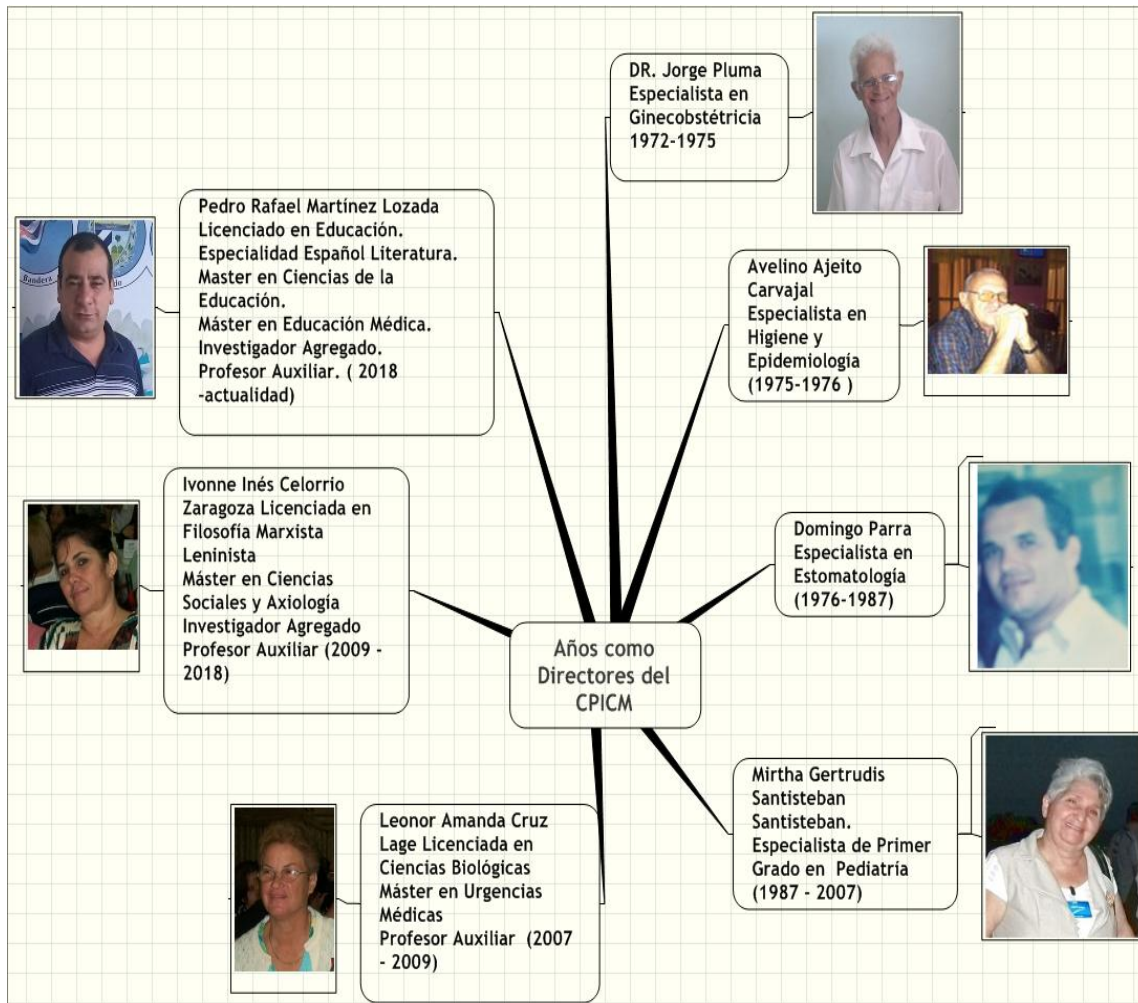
Años como Directores del CPICM

DR. Jorge Pluma Especialista en Ginecobstétricia 1972-1975

Pedro Rafael Martínez Lozada Licenciado en Educación. Especialidad Español Literatura. Master en Ciencias de la Educación. Máster en Educación Médica. Investigador Agregado. Profesor Auxiliar. ( 2018 -actualidad)

Avelino Ajeito Carvajal Especialista en Higiene y Epidemiología (1975-1976 )

Ivonne Inés Celorrio Zaragoza Licenciada en Filosofía Marxista Leninista Máster en Ciencias Sociales y Axiología Investigador Agregado Profesor Auxiliar (2009 - 2018)

Domingo Parra Especialista en Estomatología (1976-1987)

Mirtha Gertrudis Santisteban Santisteban. Especialista de Primer Grado en Pediatría (1987 - 2007)

Leonor Amanda Cruz Lage Licenciada en Ciencias Biológicas Máster en Urgencias Médicas Profesor Auxiliar (2007 - 2009)